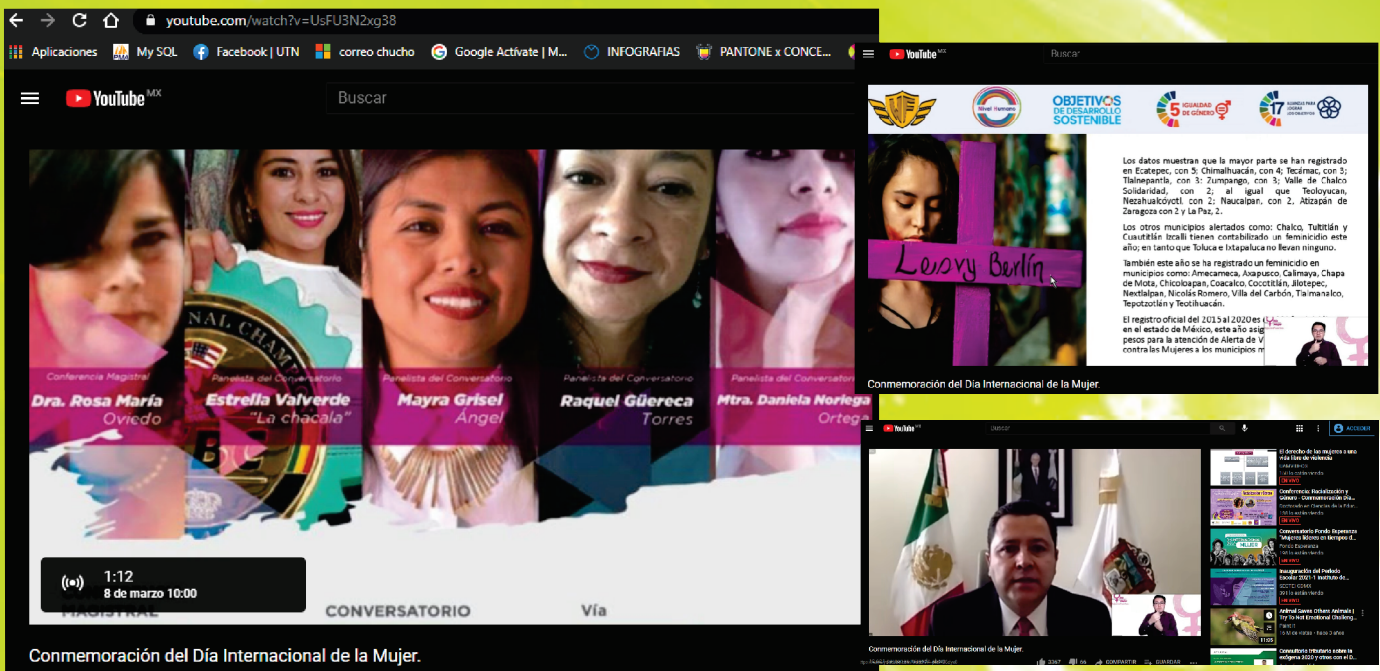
youtube.com/watch?v=UsFU3N2xg38

Aplicaciones My SQL Facebook | UTN correo chucho Google Actívate | M... INFOGRAFIAS PANTONE x CONCE...

YouTube MX

Buscar

Conferencia Magistral
Dra. Rosa María
Oviedo

Panelista del Conversatorio
Estrella Valverde
"La chacala"

Panelista del Conversatorio
Mayra Grisel
Ángel

Panelista del Conversatorio
Raquel Güereca
Torres

Panelista del Conversatorio
Mtra. Daniela Noriega
Ortega

1:12
8 de marzo 10:00

MAGISTRAL CONVERSATORIO Vía

Conmemoración del Día Internacional de la Mujer.

YouTube MX
Buscar

OBJETIVOS DE DESARROLLO SOSTENIBLE
5 IGUALDAD DE GÉNERO
17 ALIANZAS PARA LOGRAR LOS OBJETIVOS

Lesvy Berlín

Los datos muestran que la mayor parte se han registrado en Ecatepec, con 5; Chimalhuacán, con 4; Tecámac, con 3; Tlalnepantla, con 3; Zumpango, con 3; Valle de Chalco Solidaridad, con 2; al igual que Teoloyucan, Nezahualcóyotl, con 2; Naucalpan, con 2, Atizapán de Zaragoza con 2 y La Paz, 2.

Los otros municipios alertados como: Chalco, Tultitlán y Cuautitlán Izcalli tienen contabilizado un feminicidio este año; en tanto que Toluca e Ixtapaluca no llevan ninguno.

También este año se ha registrado un feminicidio en municipios como: Amecameca, Axapusco, Calimaya, Chapa de Mota, Chicoloapan, Coacalco, Cocotitlán, Jilotepec, Nextlalpan, Nicolás Romero, Villa del Carbón, Tlalmanalco, Tepotzotlán y Teotihuacán.

El registro oficial del 2015 al 2020es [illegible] en el estado de México, este año asig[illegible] pesos para la atención de Alerta de V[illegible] contra las Mujeres a los municipios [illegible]

Conmemoración del Día Internacional de la Mujer.

YouTube MX
Buscar
ACCEDER

Conmemoración del Día Internacional de la Mujer.

3367 66 COMPARTIR GUARDAR

El derecho de las mujeres a una vida libre de violencia
EN VIVO
Conferencia: Racialización y Género - Conmemoración Día...
EN VIVO
Conversatorio Fondo Esperanza "Mujeres líderes en tiempos d...
Fondo Esperanza
EN VIVO
Inauguración del Periodo Escolar 2021-1 Instituto de...
EN VIVO
Animal Saves Others Animals | Try To Not Emotional Challeng...
11:05
Conversatorio tributario sobre la exigencia 2020 y otros con el D...